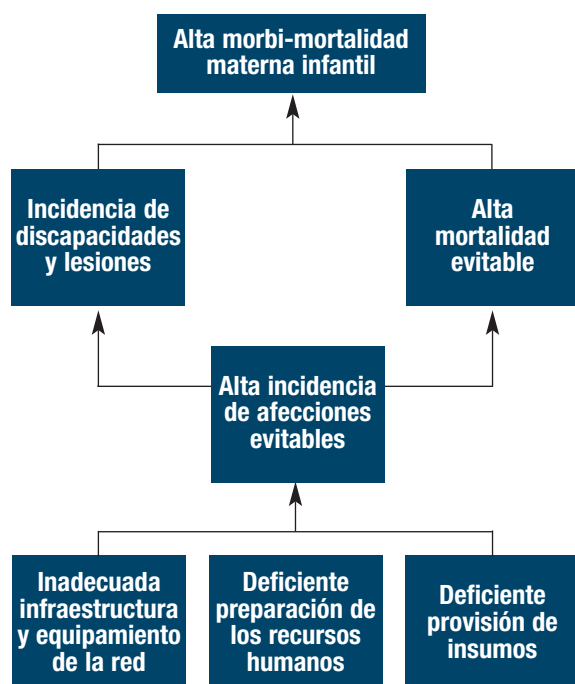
Alta morbi-mortalidad materna infantil

Incidencia de discapacidades y lesiones

Alta mortalidad evitable

Alta incidencia de afecciones evitables

Inadecuada infraestructura y equipamiento de la red

Deficiente preparación de los recursos humanos

Deficiente provisión de insumos